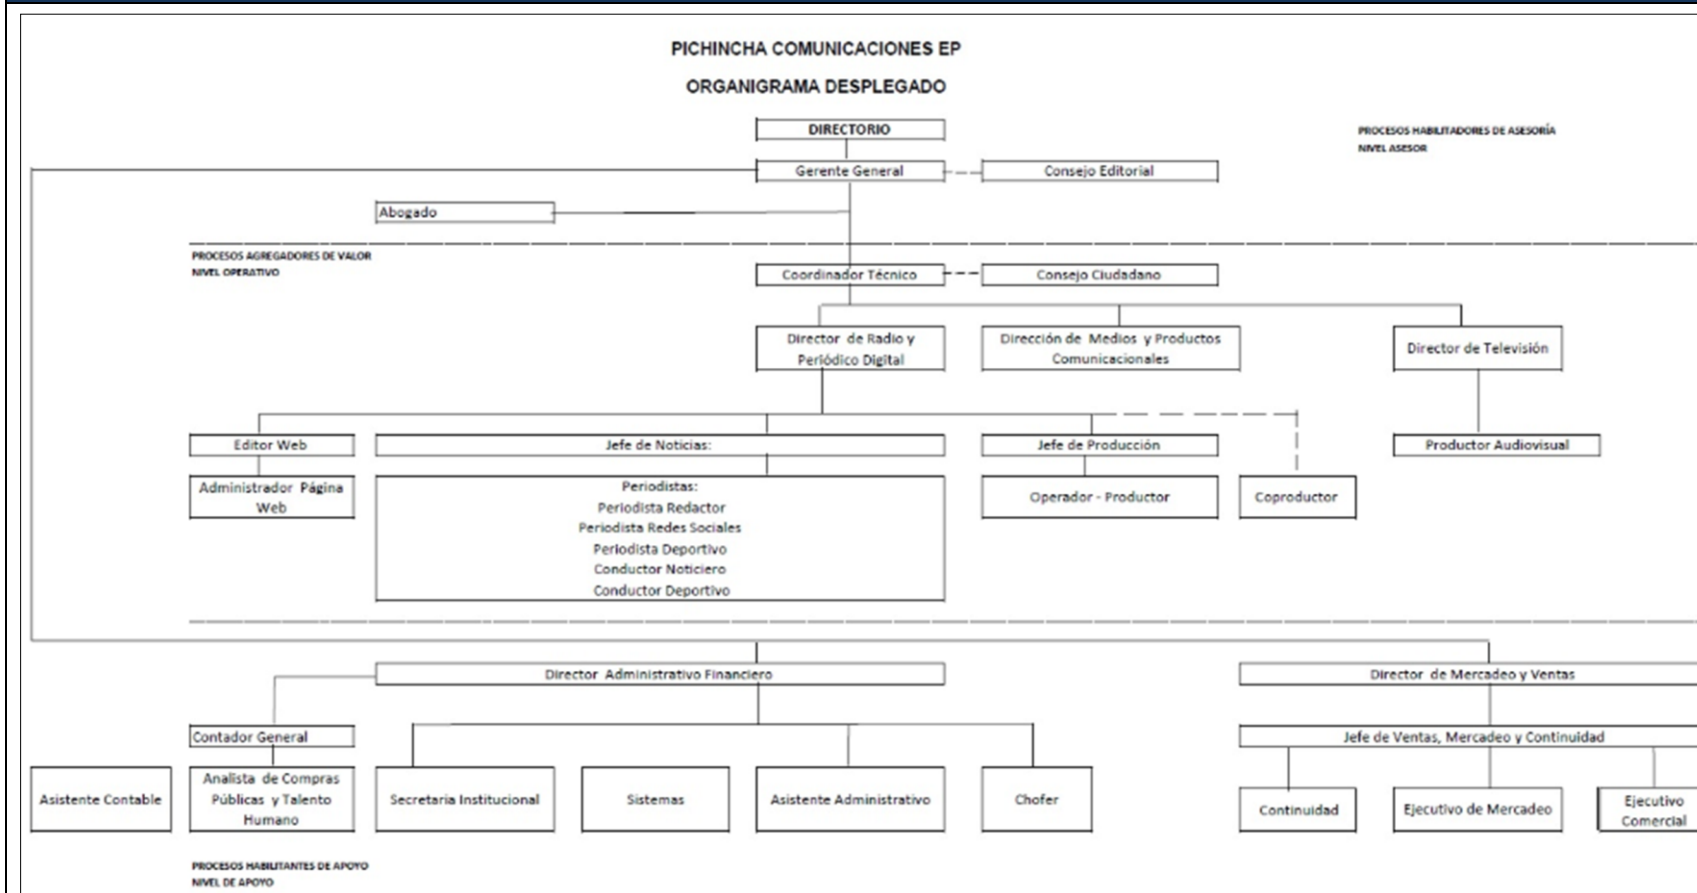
PICHINCHA COMUNICACIONES EP

ORGANIGRAMA DESPLEGADO

DIRECTORIO

PROCESOS HABILITADORES DE ASESORÍA
NIVEL ASESOR

Gerente General

Consejo Editorial

Abogado

PROCESOS AGREGADORES DE VALOR
NIVEL OPERATIVO

Coordinador Técnico

Consejo Ciudadano

Director de Radio y Periódico Digital

Dirección de Medios y Productos Comunicacionales

Director de Televisión

Editor Web

Jefe de Noticias:

Jefe de Producción

Productor Audiovisual

Administrador Página Web

Periodistas:
Periodista Redactor
Periodista Redes Sociales
Periodista Deportivo
Conductor Noticiero
Conductor Deportivo

Operador - Productor

Coproductor

Director Administrativo Financiero

Director de Mercadeo y Ventas

Contador General

Jefe de Ventas, Mercadeo y Continuidad

Asistente Contable

Analista de Compras Públicas y Talento Humano

Secretaria Institucional

Sistemas

Asistente Administrativo

Chofer

Continuidad

Ejecutivo de Mercadeo

Ejecutivo Comercial

PROCESOS HABILITANTES DE APOYO
NIVEL DE APOYO